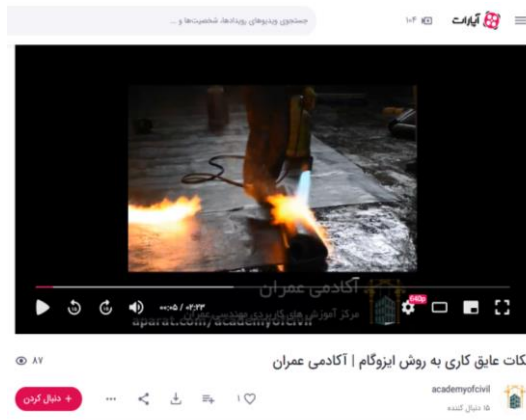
آپارات ۱۰۴

جستجوی ویدیوهای رویدادها، شخصیت‌ها و ...

آکادمی عمران
مرکز آموزش های کاربردی مهندسی عمران
aparat.com/academyofcivil

640p

۰۰:۰۵ / ۰۴:۲۳

کات عایق کاری به روش ایزوگام | آکادمی عمران

۸۷

academyofcivil
۱۵ دنبال کننده

+ دنبال کردن

۱